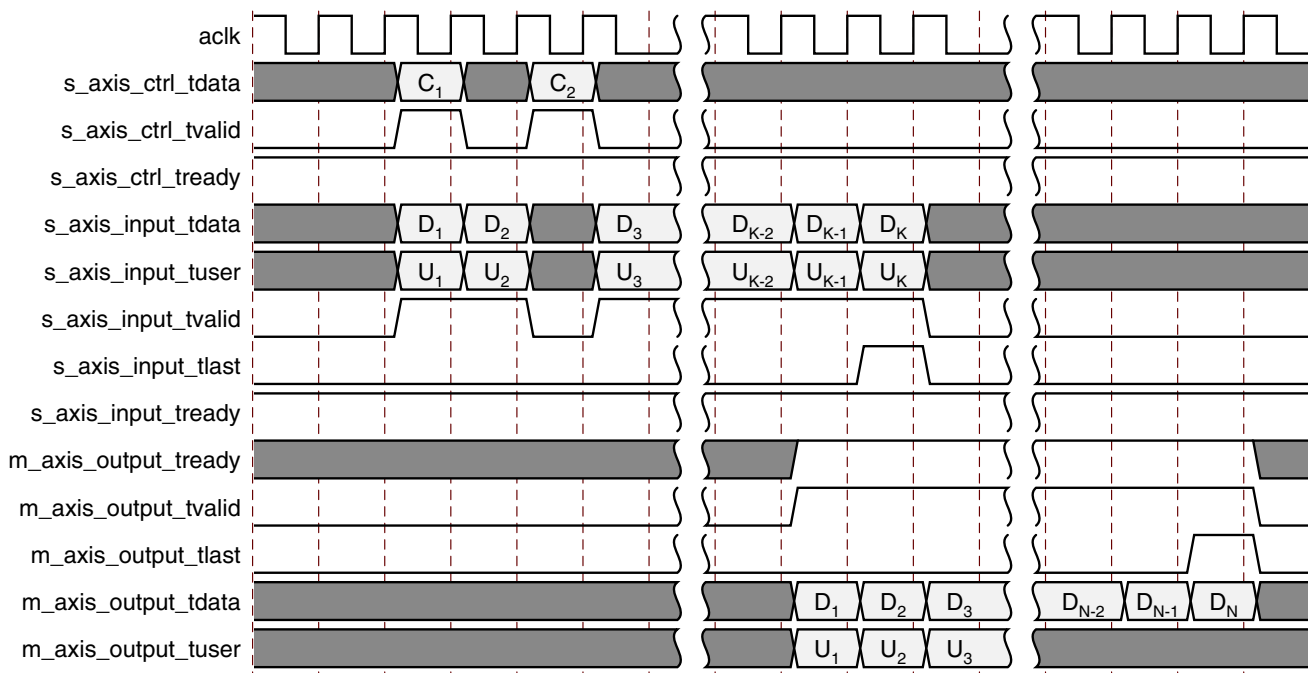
aclk
s_axis_ctrl_tdata
s_axis_ctrl_tvalid
s_axis_ctrl_tready
s_axis_input_tdata
s_axis_input_tuser
s_axis_input_tvalid
s_axis_input_tlast
s_axis_input_tready
m_axis_output_tready
m_axis_output_tvalid
m_axis_output_tlast
m_axis_output_tdata
m_axis_output_tuser

$C_1$ $C_2$

$D_1$ $D_2$ $D_3$ $D_{K-2}$ $D_{K-1}$ $D_K$

$U_1$ $U_2$ $U_3$ $U_{K-2}$ $U_{K-1}$ $U_K$

$D_1$ $D_2$ $D_3$ $D_{N-2}$ $D_{N-1}$ $D_N$

$U_1$ $U_2$ $U_3$